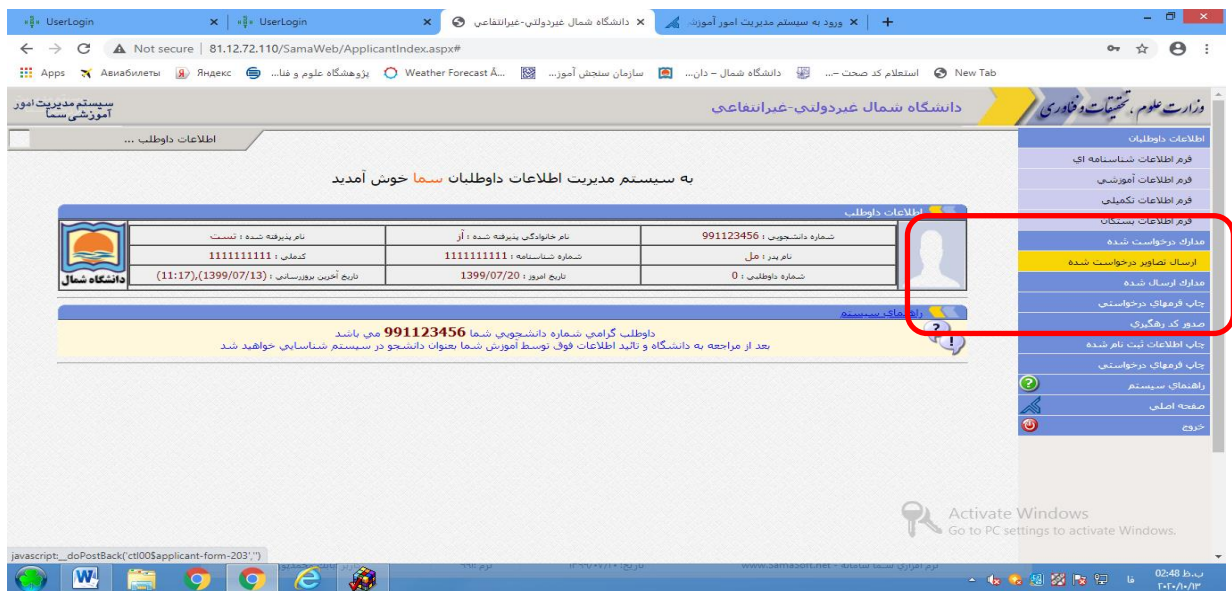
UserLogin
UserLogin
دانشگاه شمال غیردولتی-غیرانتفاعی
ورود به سیستم مدیریت امور آموزش
Not secure | 81.12.72.110/SamaWeb/ApplicantIndex.aspx#
Apps Авиабилеты Яндекс پژوهشگاه علوم و فنا... Weather Forecast A... سازمان سنجش آموز... دانشگاه شمال – دان... استعلام کد صحت -... New Tab

سیستم مدیریت امور آموزشی سما
دانشگاه شمال غیردولتی-غیرانتفاعی
وزارت علوم، تحقیقات و فناوری

اطلاعات داوطلب ...

به سیستم مدیریت اطلاعات داوطلبان سما خوش آمدید

اطلاعات داوطلب

| شماره دانشجویی : 991123456 | نام خانوادگی پذیرفته شده : آز | نام پذیرفته شده : تست |
|---|---|---|
| نام پدر : مل | شماره شناسنامه : 1111111111 | کدملی : 1111111111 |
| شماره داوطلبی : 0 | تاریخ امروز : 1399/07/20 | تاریخ آخرین بروزرسانی : (1399/07/13),(11:17) |

دانشگاه شمال

راهنمای سیستم
داوطلب گرامی شماره دانشجویی شما 991123456 می باشد
بعد از مراجعه به دانشگاه و تائید اطلاعات فوق توسط آموزش شما بعنوان دانشجو در سیستم شناسایی خواهید شد

اطلاعات داوطلبان
فرم اطلاعات شناسنامه ای
فرم اطلاعات آموزشی
فرم اطلاعات تکمیلی
فرم اطلاعات بستگان
مدارک درخواست شده
ارسال تصاویر درخواست شده
مدارک ارسال شده
چاپ فرمهای درخواستی
صدور کد رهگیری
چاپ اطلاعات ثبت نام شده
چاپ فرمهای درخواستی
راهنمای سیستم
صفحه اصلی
خروج

Activate Windows
Go to PC settings to activate Windows.

javascript:__doPostBack('ctl00$applicant-form-203','')

02:48 ب.ظ
۲۰۲۰/۱۰/۱۳
فا